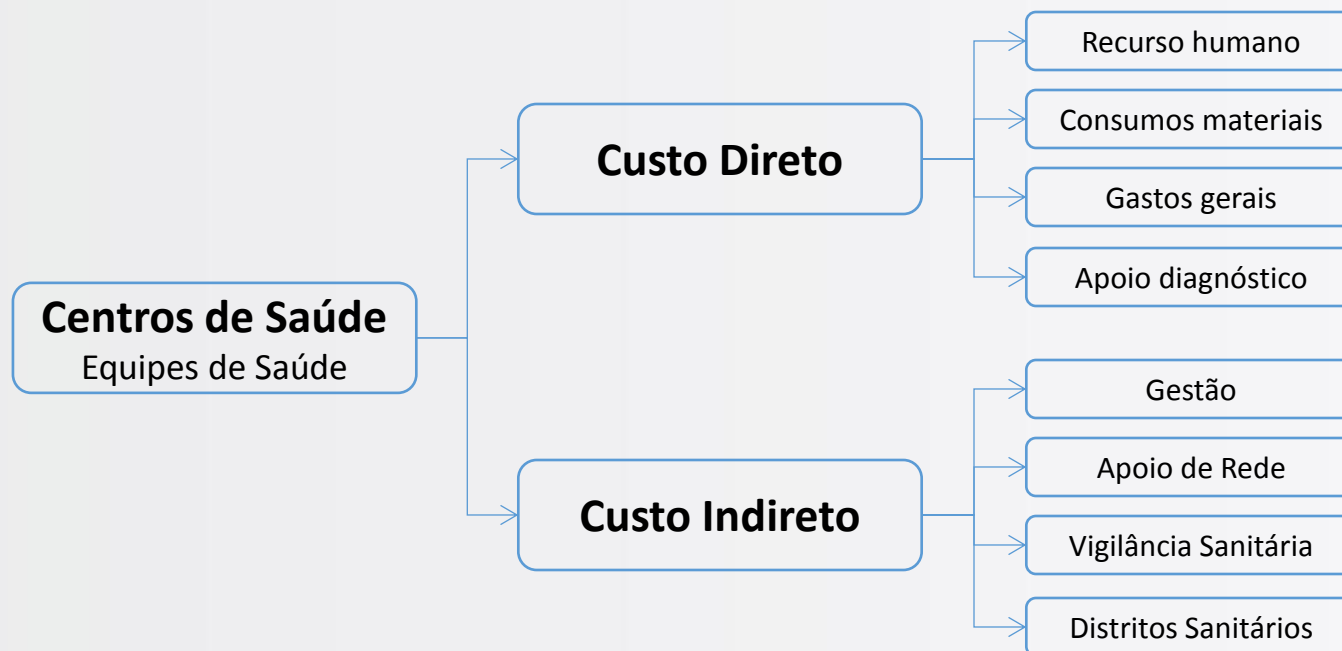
Centros de Saúde
Equipes de Saúde

Custo Direto

Recurso humano

Consumos materiais

Gastos gerais

Apoio diagnóstico

Custo Indireto

Gestão

Apoio de Rede

Vigilância Sanitária

Distritos Sanitários